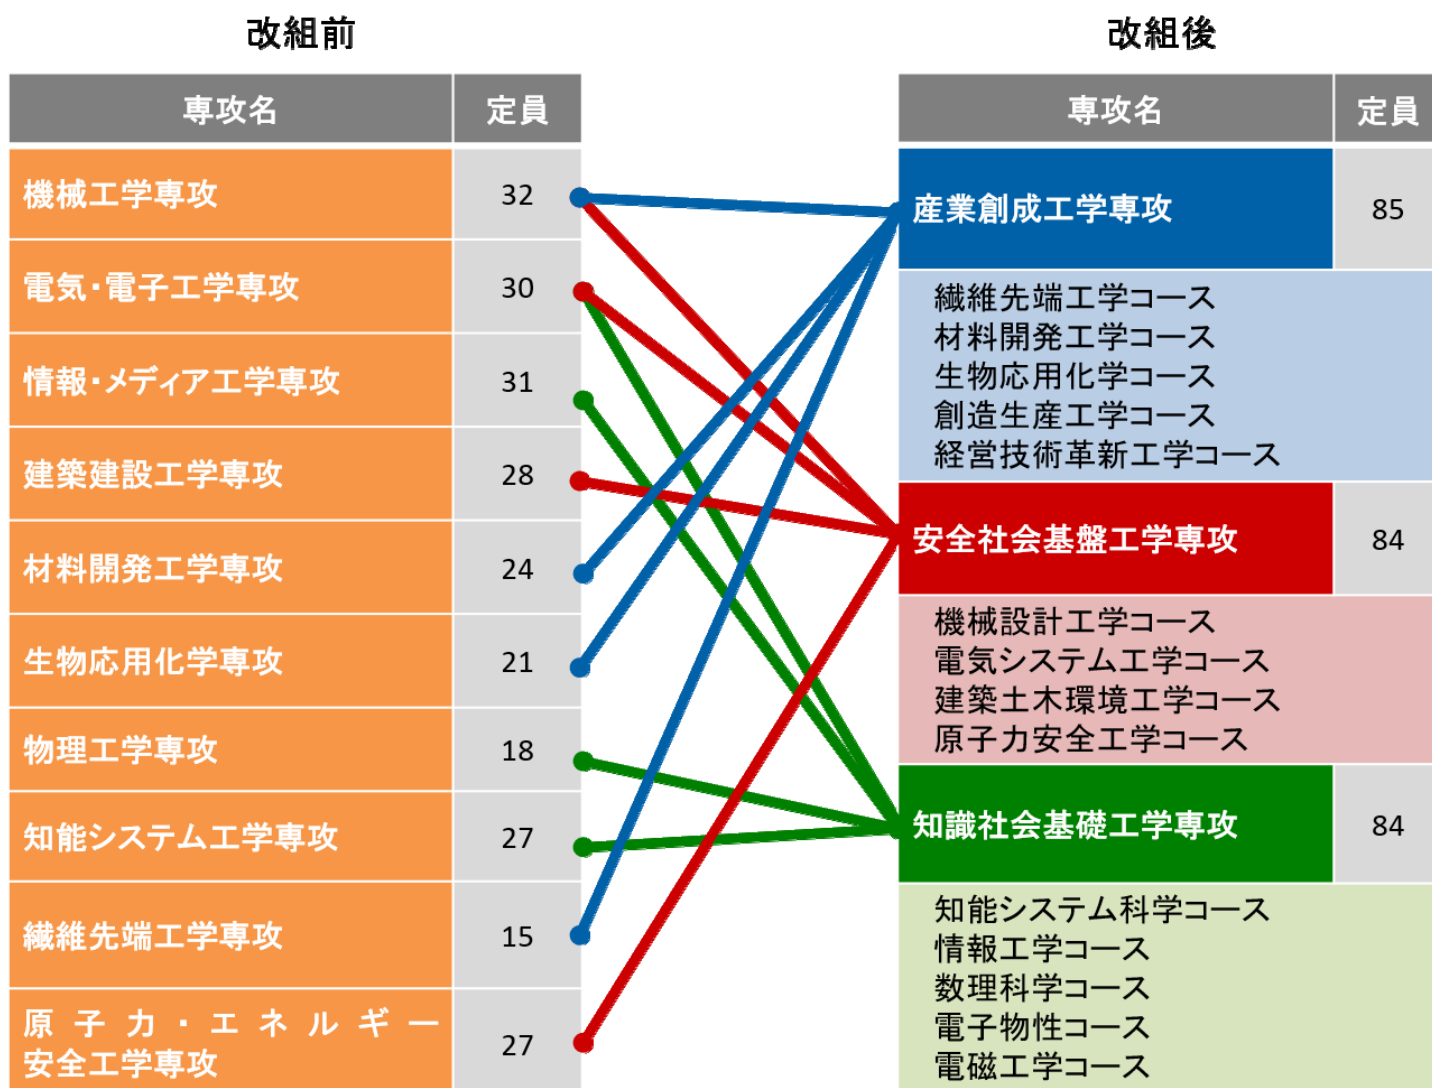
改組前

| 専攻名 | 定員 |
|---|---|
| 機械工学専攻 | 32 |
| 電気・電子工学専攻 | 30 |
| 情報・メディア工学専攻 | 31 |
| 建築建設工学専攻 | 28 |
| 材料開発工学専攻 | 24 |
| 生物応用化学専攻 | 21 |
| 物理工学専攻 | 18 |
| 知能システム工学専攻 | 27 |
| 繊維先端工学専攻 | 15 |
| 原子力・エネルギー安全工学専攻 | 27 |

改組後

| 専攻名 | 定員 |
|---|---|
| 産業創成工学専攻 | 85 |
| 繊維先端工学コース 材料開発工学コース 生物応用化学コース 創造生産工学コース 経営技術革新工学コース | |
| 安全社会基盤工学専攻 | 84 |
| 機械設計工学コース 電気システム工学コース 建築土木環境工学コース 原子力安全工学コース | |
| 知識社会基礎工学専攻 | 84 |
| 知能システム科学コース 情報工学コース 数理科学コース 電子物性コース 電磁工学コース | |